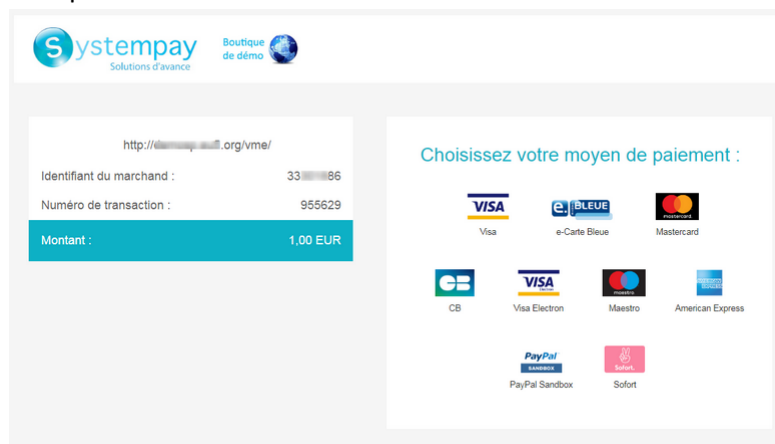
Systempay
Solutions d'avance

Boutique de démo

http://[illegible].org/vme/

Identifiant du marchand : 33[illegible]86

Numéro de transaction : 955629

Montant : 1,00 EUR

Choisissez votre moyen de paiement :

VISA
Visa

e-BLEUE
e-Carte Bleue

mastercard
Mastercard

CB
CB

VISA Electron
Visa Electron

maestro
Maestro

AMERICAN EXPRESS
American Express

PayPal SANDBOX
PayPal Sandbox

Sofort.
Sofort